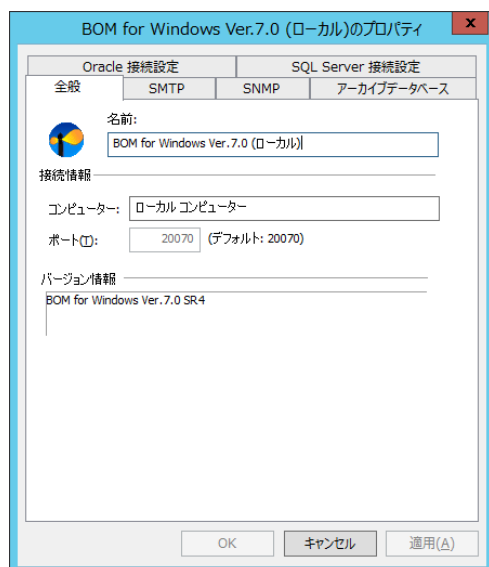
BOM for Windows Ver.7.0 (ローカル)のプロパティ

x

Oracle 接続設定

SQL Server 接続設定

全般

SMTP

SNMP

アーカイブデータベース

名前:

BOM for Windows Ver.7.0 (ローカル)

接続情報

コンピューター:

ローカル コンピューター

ポート(T):

20070

(デフォルト: 20070)

バージョン情報

BOM for Windows Ver.7.0 SR4

OK

キャンセル

適用(A)